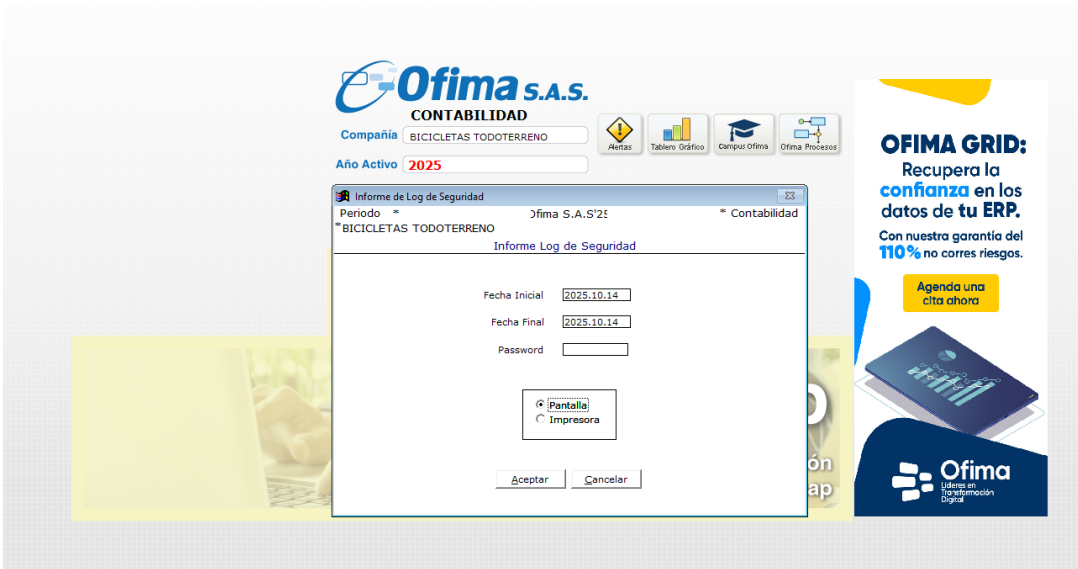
Ofima S.A.S.
CONTABILIDAD
Compañía BICICLETAS TODOTERRENO
Año Activo 2025

Alertas
Tablero Gráfico
Campus Ofima
Ofima Procesos

Informe de Log de Seguridad
Periodo * Ofima S.A.S'25 * Contabilidad
*BICICLETAS TODOTERRENO
Informe Log de Seguridad

Fecha Inicial 2025.10.14
Fecha Final 2025.10.14
Password

Pantalla
Impresora

Aceptar
Cancelar

OFIMA GRID:
Recupera la confianza en los datos de tu ERP.
Con nuestra garantía del 110% no corres riesgos.
Agenda una cita ahora

Ofima
Líderes en Transformación Digital